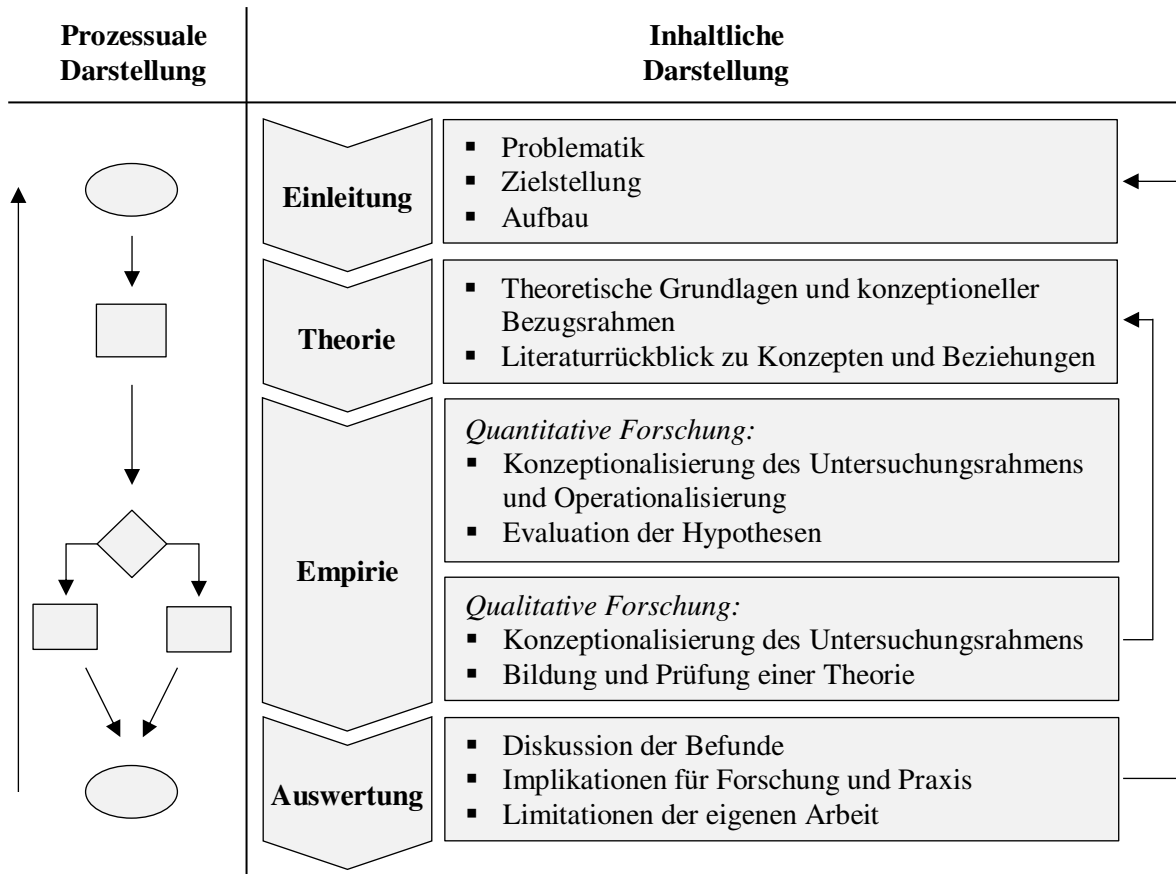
| Prozessuale Darstellung | Inhaltliche Darstellung |
|---|---|

Einleitung
- Problematik
- Zielstellung
- Aufbau

Theorie
- Theoretische Grundlagen und konzeptioneller Bezugsrahmen
- Literaturrückblick zu Konzepten und Beziehungen

Empirie
*Quantitative Forschung:*
- Konzeptionalisierung des Untersuchungsrahmens und Operationalisierung
- Evaluation der Hypothesen

*Qualitative Forschung:*
- Konzeptionalisierung des Untersuchungsrahmens
- Bildung und Prüfung einer Theorie

Auswertung
- Diskussion der Befunde
- Implikationen für Forschung und Praxis
- Limitationen der eigenen Arbeit